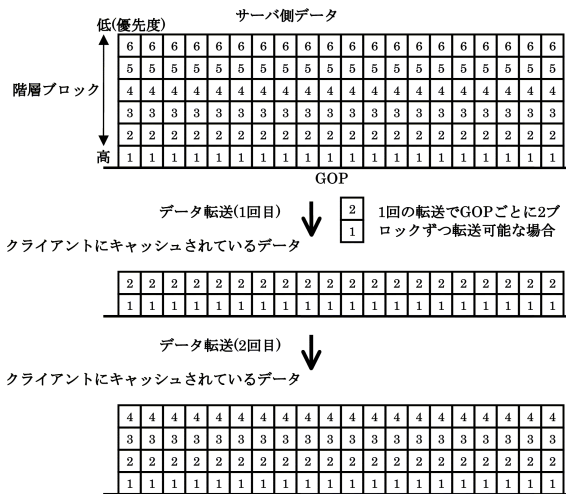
サーバ側データ

低(優先度)

高

階層ブロック

| 6 | 6 | 6 | 6 | 6 | 6 | 6 | 6 | 6 | 6 | 6 | 6 | 6 | 6 | 6 | 6 | 6 | 6 | 6 | 6 |
|---|---|---|---|---|---|---|---|---|---|---|---|---|---|---|---|---|---|---|---|
| 5 | 5 | 5 | 5 | 5 | 5 | 5 | 5 | 5 | 5 | 5 | 5 | 5 | 5 | 5 | 5 | 5 | 5 | 5 | 5 |
| 4 | 4 | 4 | 4 | 4 | 4 | 4 | 4 | 4 | 4 | 4 | 4 | 4 | 4 | 4 | 4 | 4 | 4 | 4 | 4 |
| 3 | 3 | 3 | 3 | 3 | 3 | 3 | 3 | 3 | 3 | 3 | 3 | 3 | 3 | 3 | 3 | 3 | 3 | 3 | 3 |
| 2 | 2 | 2 | 2 | 2 | 2 | 2 | 2 | 2 | 2 | 2 | 2 | 2 | 2 | 2 | 2 | 2 | 2 | 2 | 2 |
| 1 | 1 | 1 | 1 | 1 | 1 | 1 | 1 | 1 | 1 | 1 | 1 | 1 | 1 | 1 | 1 | 1 | 1 | 1 | 1 |

GOP

データ転送(1回目)

2
1

1回の転送でGOPごとに2ブロックずつ転送可能な場合

クライアントにキャッシュされているデータ

| 2 | 2 | 2 | 2 | 2 | 2 | 2 | 2 | 2 | 2 | 2 | 2 | 2 | 2 | 2 | 2 | 2 | 2 | 2 | 2 |
|---|---|---|---|---|---|---|---|---|---|---|---|---|---|---|---|---|---|---|---|
| 1 | 1 | 1 | 1 | 1 | 1 | 1 | 1 | 1 | 1 | 1 | 1 | 1 | 1 | 1 | 1 | 1 | 1 | 1 | 1 |

データ転送(2回目)

クライアントにキャッシュされているデータ

| 4 | 4 | 4 | 4 | 4 | 4 | 4 | 4 | 4 | 4 | 4 | 4 | 4 | 4 | 4 | 4 | 4 | 4 | 4 | 4 |
|---|---|---|---|---|---|---|---|---|---|---|---|---|---|---|---|---|---|---|---|
| 3 | 3 | 3 | 3 | 3 | 3 | 3 | 3 | 3 | 3 | 3 | 3 | 3 | 3 | 3 | 3 | 3 | 3 | 3 | 3 |
| 2 | 2 | 2 | 2 | 2 | 2 | 2 | 2 | 2 | 2 | 2 | 2 | 2 | 2 | 2 | 2 | 2 | 2 | 2 | 2 |
| 1 | 1 | 1 | 1 | 1 | 1 | 1 | 1 | 1 | 1 | 1 | 1 | 1 | 1 | 1 | 1 | 1 | 1 | 1 | 1 |